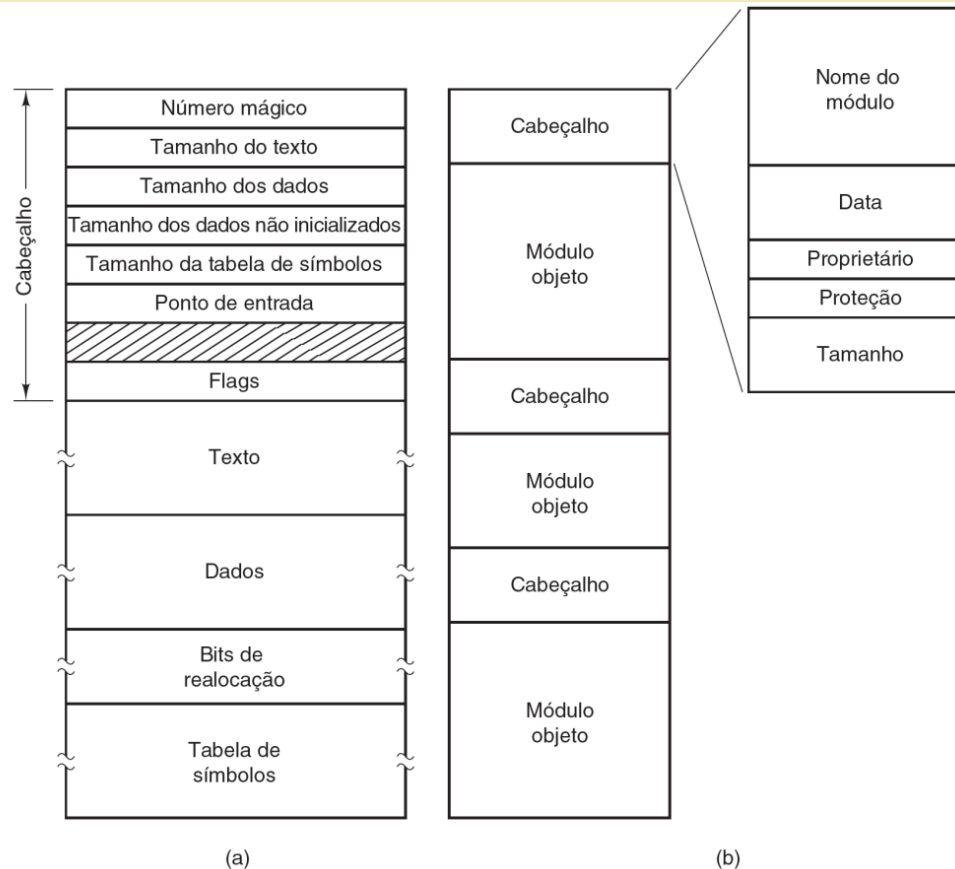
Cabeçalho

Número mágico

Tamanho do texto

Tamanho dos dados

Tamanho dos dados não inicializados

Tamanho da tabela de símbolos

Ponto de entrada

Flags

Texto

Dados

Bits de realocação

Tabela de símbolos

(a)

Cabeçalho

Módulo objeto

Cabeçalho

Módulo objeto

Cabeçalho

Módulo objeto

Nome do módulo

Data

Proprietário

Proteção

Tamanho

(b)